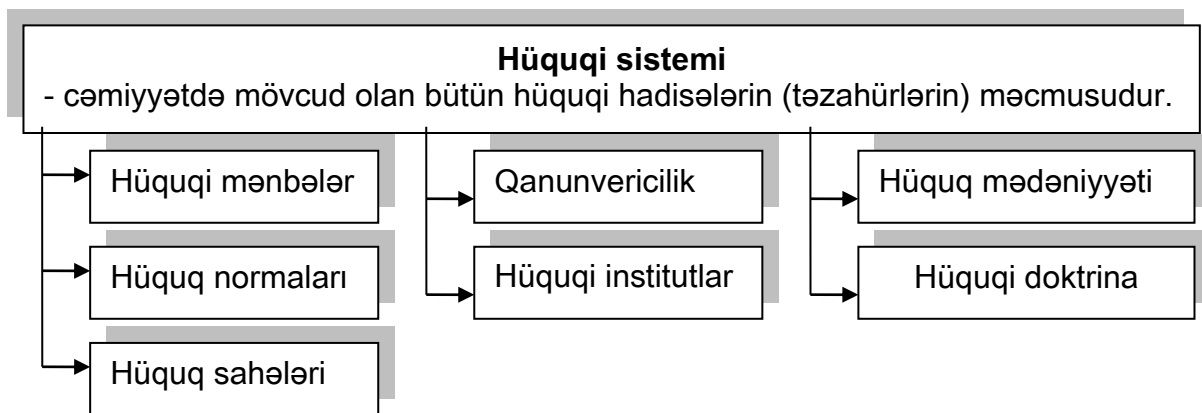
**Hüquqi sistemi**
- cəmiyyətdə mövcud olan bütün hüquqi hadisələrin (təzahürlərin) məcmusudur.

Hüquqi mənbələr

Hüquq normaları

Hüquq sahələri

Qanunvericilik

Hüquqi institutlar

Hüquq mədəniyyəti

Hüquqi doktrina